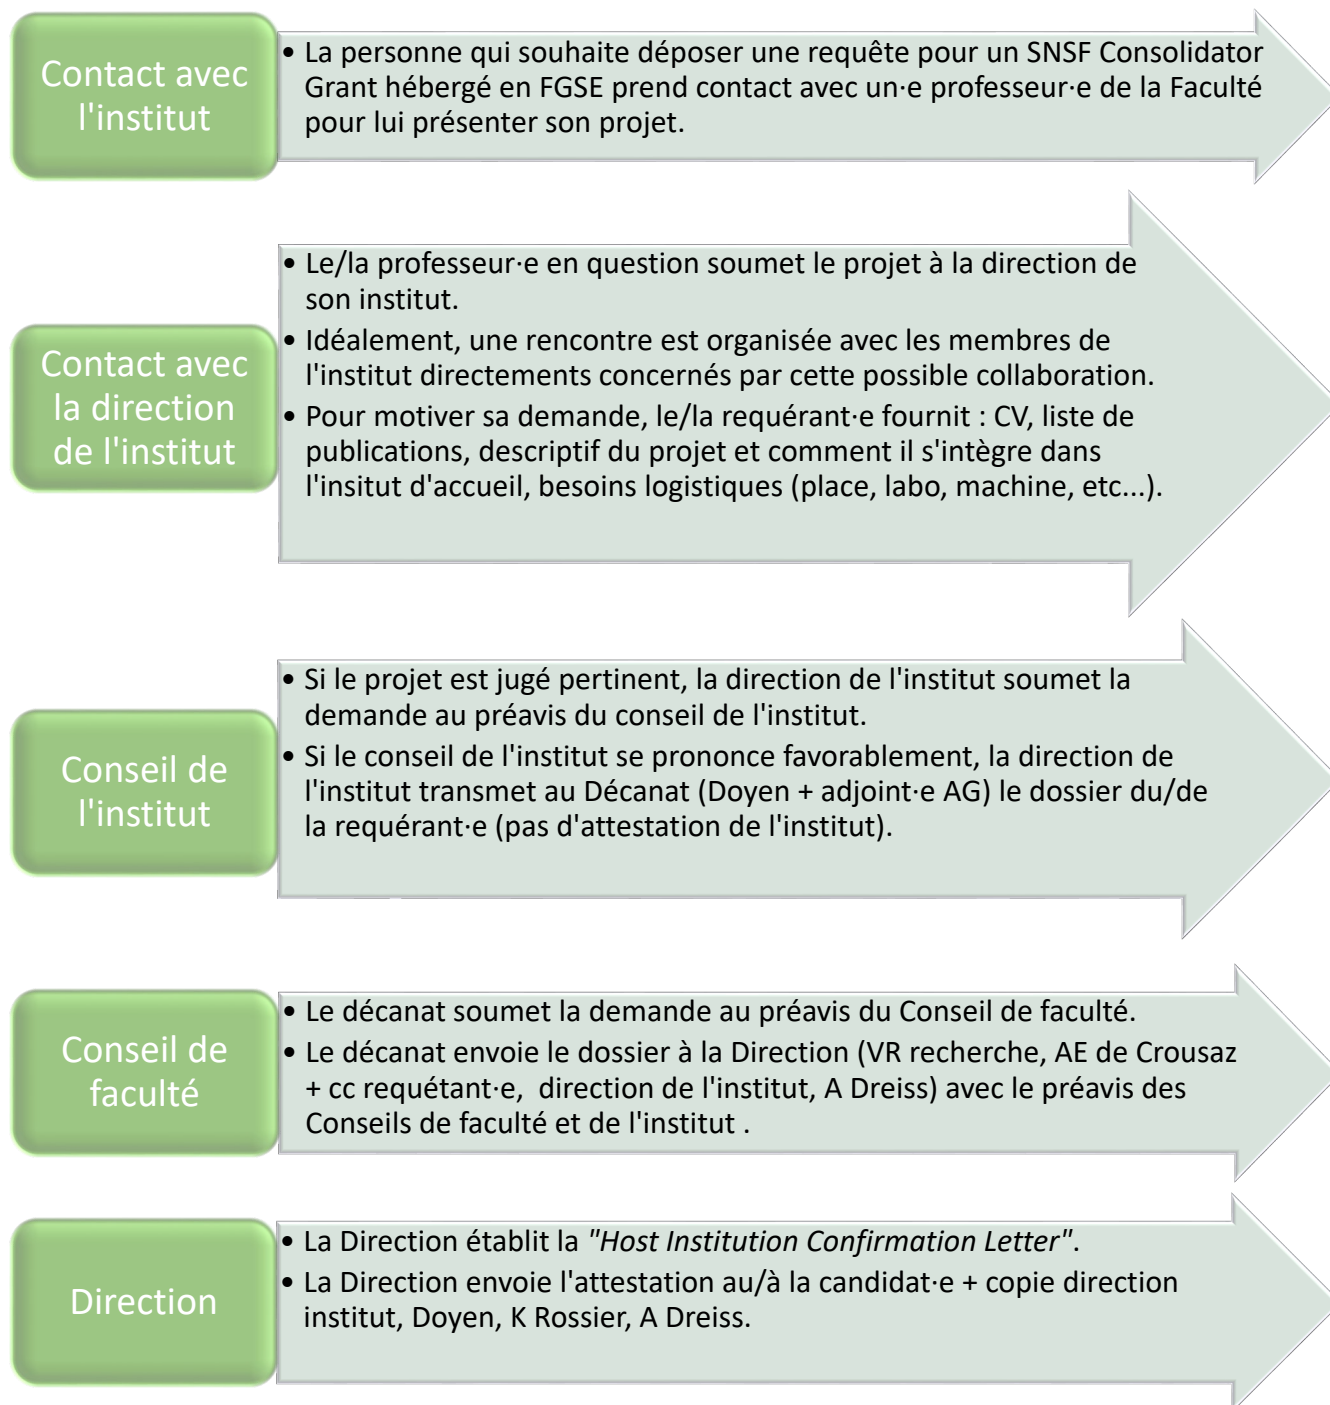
Contact avec l'institut

• La personne qui souhaite déposer une requête pour un SNSF Consolidator Grant hébergé en FGSE prend contact avec un·e professeur·e de la Faculté pour lui présenter son projet.

Contact avec la direction de l'institut

• Le/la professeur·e en question soumet le projet à la direction de son institut.
• Idéalement, une rencontre est organisée avec les membres de l'institut directements concernés par cette possible collaboration.
• Pour motiver sa demande, le/la requérant·e fournit : CV, liste de publications, descriptif du projet et comment il s'intègre dans l'insitut d'accueil, besoins logistiques (place, labo, machine, etc...).

Conseil de l'institut

• Si le projet est jugé pertinent, la direction de l'institut soumet la demande au préavis du conseil de l'institut.
• Si le conseil de l'institut se prononce favorablement, la direction de l'institut transmet au Décanat (Doyen + adjoint·e AG) le dossier du/de la requérant·e (pas d'attestation de l'institut).

Conseil de faculté

• Le décanat soumet la demande au préavis du Conseil de faculté.
• Le décanat envoie le dossier à la Direction (VR recherche, AE de Crousaz + cc requétant·e, direction de l'institut, A Dreiss) avec le préavis des Conseils de faculté et de l'institut .

Direction

• La Direction établit la "Host Institution Confirmation Letter".
• La Direction envoie l'attestation au/à la candidat·e + copie direction institut, Doyen, K Rossier, A Dreiss.